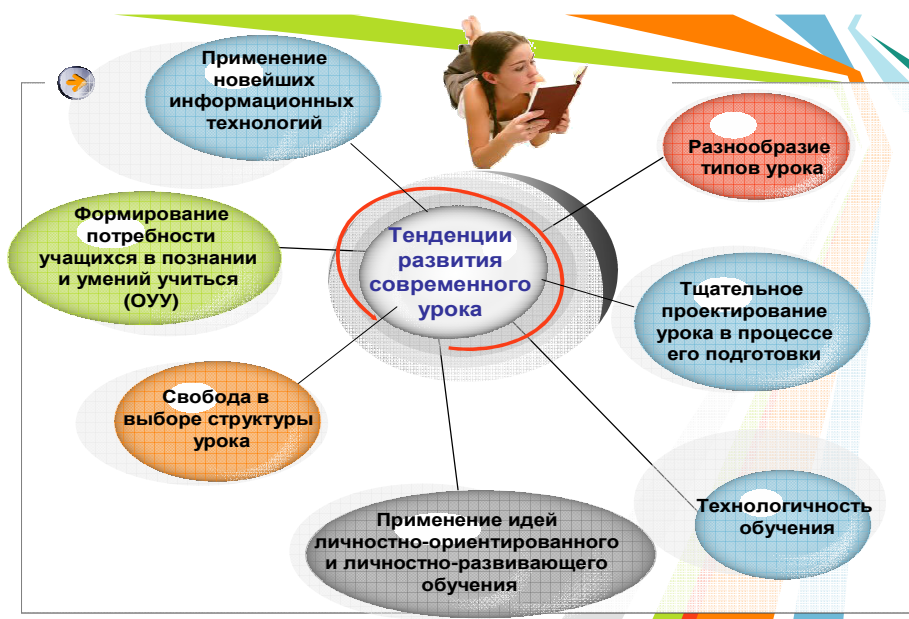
Применение новейших информационных технологий

Разнообразие типов урока

Формирование потребности учащихся в познании и умений учиться (ОУУ)

Тенденции развития современного урока

Тщательное проектирование урока в процессе его подготовки

Свобода в выборе структуры урока

Технологичность обучения

Применение идей личностно-ориентированного и личностно-развивающего обучения